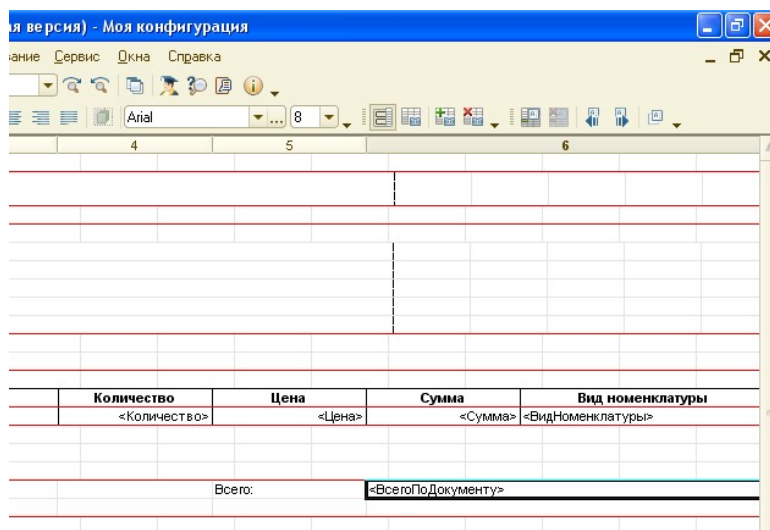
ая версия) - Моя конфигурация

вание Сервис Окна Справка

Arial 8

4 5 6

| Количество | Цена | Сумма | Вид номенклатуры |
|---|---|---|---|
| <Количество> | <Цена> | <Сумма> | <ВидНоменклатуры> |

Всего: <ВсегоПоДокументу>